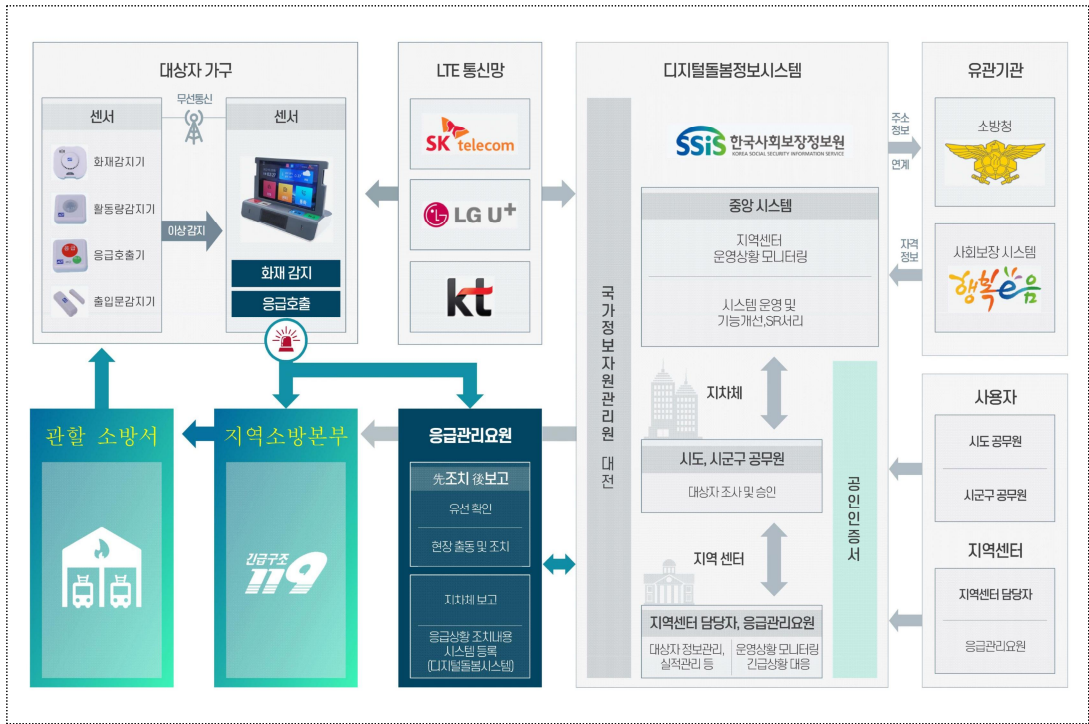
대상자 가구

센서

무선통신

센서

화재감지기

활동량감지기

응급호출기

출입문감지기

이상감지

화재 감지

응급호출

LTE 통신망

SK telecom

LG U+

kt

디지털돌봄정보시스템

SSiS 한국사회보장정보원
KOREA SOCIAL SECURITY INFORMATION SERVICE

중앙 시스템

지역센터 운영상황 모니터링

시스템 운영 및 기능개선,SR처리

국가정보자원관리원 대전

지차체

시도, 시군구 공무원

대상자 조사 및 승인

지역 센터

지역센터 담당자, 응급관리요원

대상자 정보관리, 실적관리 등

응급상황 모니터링 긴급상황 대응

공인인증서

유관기관

주소 정보

연계

소방청

자격 정보

사회보장 시스템

행복e음

사용자

시도 공무원

시군구 공무원

지역센터

지역센터 담당자

응급관리요원

관할 소방서

지역소방본부

긴급구조 119

응급관리요원

先조치 後보고

유선 확인

현장 출동 및 조치

지차체 보고

응급상황 조치내용 시스템 등록 (디지털돌봄시스템)